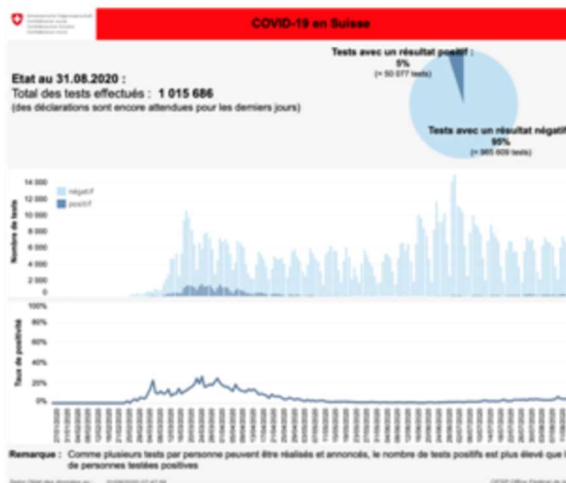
COVID-19 en Suisse

Etat au 31.08.2020 :
Total des tests effectués : 1 015 686
(des déclarations sont encore attendues pour les derniers jours)

Tests avec un résultat positif :
5%
(≈ 50 077 tests)

Tests avec un résultat négatif
95%
(≈ 965 609 tests)

14 000
12 000
10 000
8 000
6 000
4 000
2 000
0

négatif
positif

Nombre de tests

100%
80%
60%
40%
20%
0%

Taux de positivité

Remarque : Comme plusieurs tests par personne peuvent être réalisés et annoncés, le nombre de tests positifs est plus élevé que le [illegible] de personnes testées positives

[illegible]